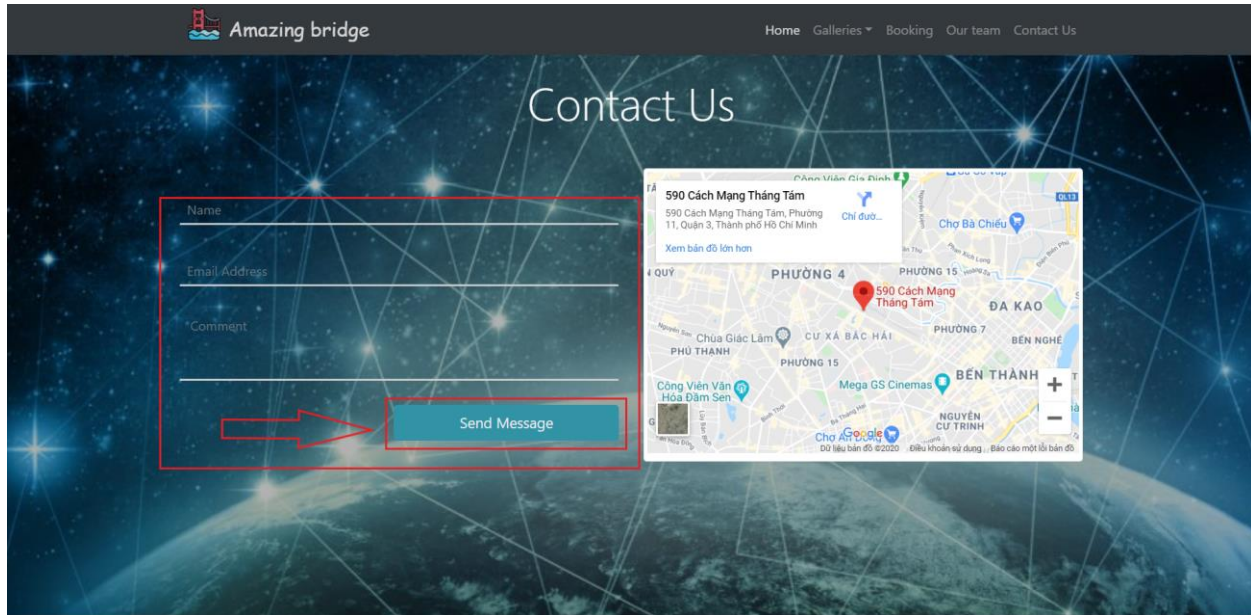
Amazing bridge

Home Galleries Booking Our team Contact Us

Contact Us

Name

Email Address

*Comment

Send Message

590 Cách Mạng Tháng Tám
590 Cách Mạng Tháng Tám, Phường 11, Quận 3, Thành phố Hồ Chí Minh
Chỉ đườ...
Xem bản đồ lớn hơn

Công Viên Gia Định
Chợ Bà Chiểu
PHƯỜNG 4
PHƯỜNG 15
590 Cách Mạng Tháng Tám
ĐA KAO
Chùa Giác Lâm
CƯ XÁ BẮC HẢI
PHƯỜNG 7
PHÚ THẠNH
BẾN NGHÉ
PHƯỜNG 15
Công Viên Văn Hóa Đầm Sen
Mega GS Cinemas
BẾN THÀNH
NGUYỄN CƯ TRINH
Chợ An Đông
Google
Dữ liệu bản đồ ©2020 Điều khoản sử dụng Báo cáo một lỗi bản đồ
+
−